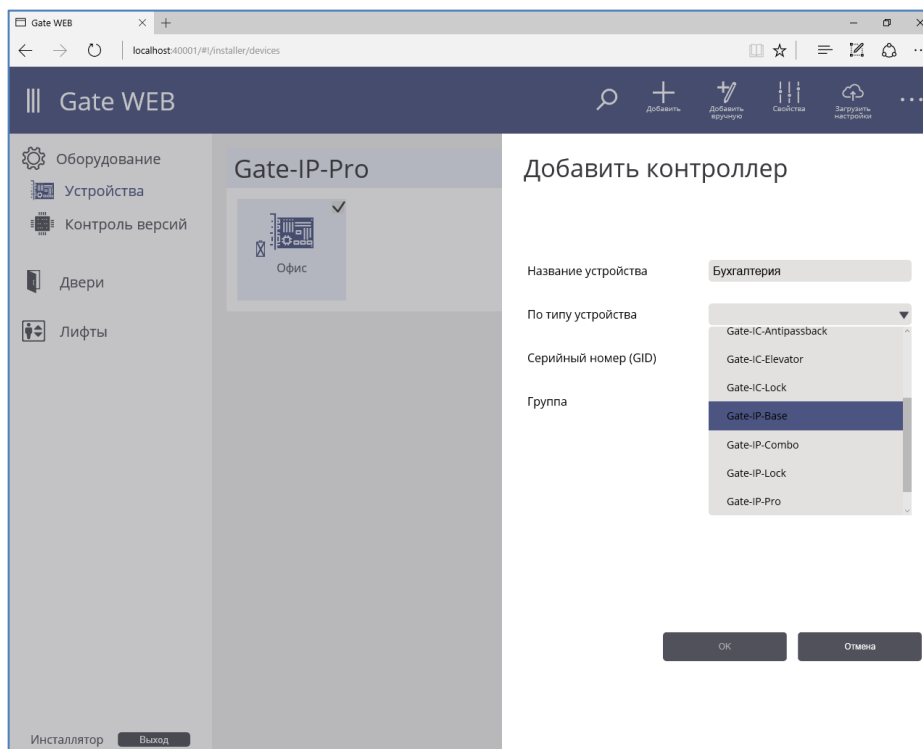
Gate WEB
localhost:40001/#!/installer/devices

Gate WEB

Добавить
Добавить вручную
Свойства
Загрузить настройки

Оборудование
Устройства
Контроль версий
Двери
Лифты

Gate-IP-Pro
Офис

Добавить контроллер

Название устройства
Бухгалтерия
По типу устройства
Серийный номер (GID)
Группа

Gate-IC-Antipassback
Gate-IC-Elevator
Gate-IC-Lock
Gate-IP-Base
Gate-IP-Combo
Gate-IP-Lock
Gate-IP-Pro

OK
Отмена

Инсталлятор
Выход